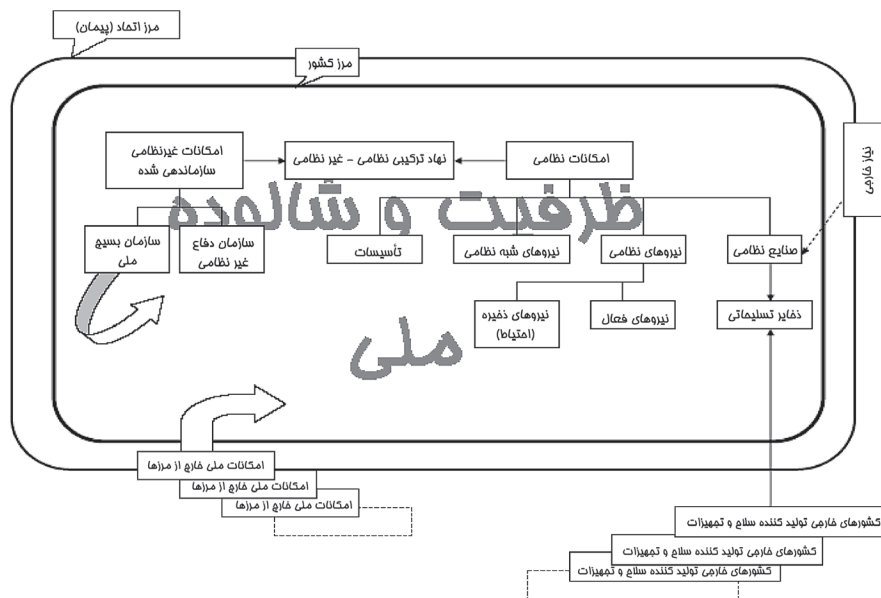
مرز اتحاد (پیمان)

مرز کشور

نیاز خارجی

امکانات غیرنظامی سازماندهی شده

نهاد ترکیبی نظامی - غیر نظامی

امکانات نظامی

ظرفیت و شالوده

سازمان بسیج ملی

سازمان دفاع غیر نظامی

تأسیسات

نیروهای شبه نظامی

نیروهای نظامی

صنایع نظامی

نیروهای ذخیره (احتیاط)

نیروهای فعال

ذخایر تسلیحاتی

ملی

امکانات ملی خارج از مرزها

امکانات ملی خارج از مرزها

امکانات ملی خارج از مرزها

کشورهای خارجی تولید کننده سلاح و تجهیزات

کشورهای خارجی تولید کننده سلاح و تجهیزات

کشورهای خارجی تولید کننده سلاح و تجهیزات